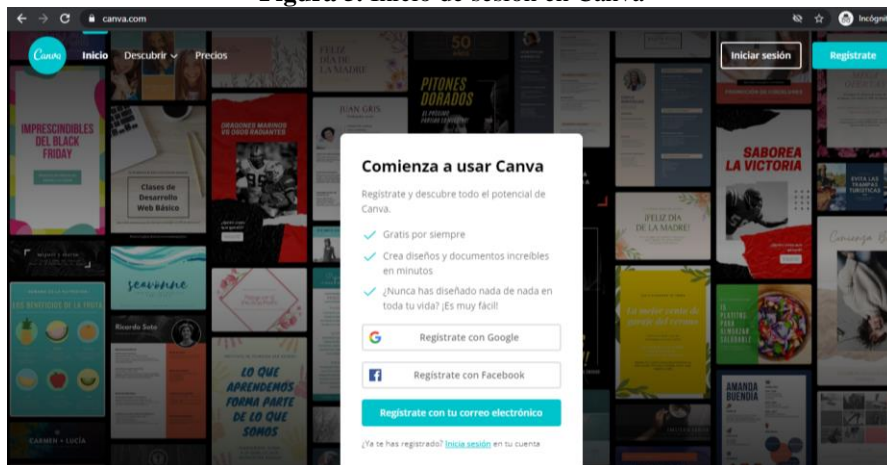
Figura 3. Inicio de sesión en Canva

canva.com

Incógnito

Canva Inicio Descubrir Precios

Iniciar sesión Regístrate

IMPRESCINDIBLES DEL BLACK FRIDAY

Clases de Desarrollo Web Básico

DRAGONES MARINOS VS DIOS RADIANTES

DÍA DE LA MADRE

JUAN GRIS

PITONES DORADOS

50

SABOREA LA VICTORIA

¡FELIZ DÍA DE LA MADRE!

Comienza a usar Canva

Regístrate y descubre todo el potencial de Canva.

Gratis por siempre

Crea diseños y documentos increíbles en minutos

¿Nunca has diseñado nada de nada en toda tu vida? ¡Es muy fácil!

Regístrate con Google

Regístrate con Facebook

Regístrate con tu correo electrónico

¿Ya te has registrado? Inicia sesión en tu cuenta

seavonne

LOS BENEFICIOS DE LA FRUTA

Ricardo Soto

LO QUE APRENDEMOS FORMA PARTE DE LO QUE SOMOS

CARMEN + LUCÍA

AMANDA BUENDÍA

Comienza